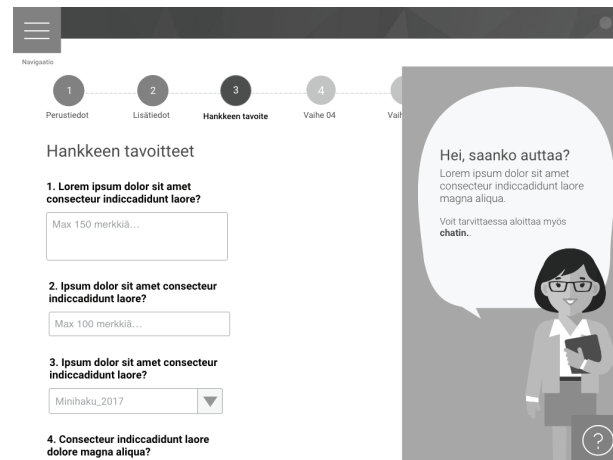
Navigaatio

1
Perustiedot

2
Lisätiedot

3
Hankkeen tavoite

4
Vaihe 04

Vai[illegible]

Hankkeen tavoitteet

1. Lorem ipsum dolor sit amet consecteur indiccadidunt laore?

Max 150 merkkiä…

2. Ipsum dolor sit amet consecteur indiccadidunt laore?

Max 100 merkkiä…

3. Ipsum dolor sit amet consecteur indiccadidunt laore?

Minihaku_2017

4. Consecteur indiccadidunt laore dolore magna aliqua?

Hei, saanko auttaa?

Lorem ipsum dolor sit amet consecteur indiccadidunt laore magna aliqua.

Voit tarvittaessa aloittaa myös **chatin.**

?